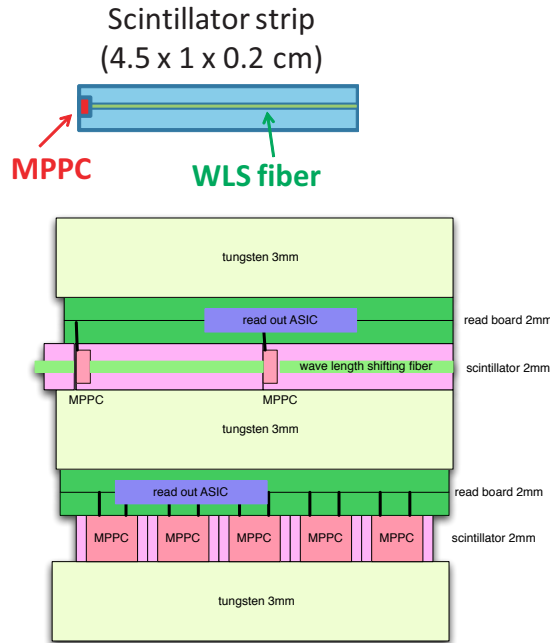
Scintillator strip
(4.5 x 1 x 0.2 cm)

MPPC

WLS fiber

tungsten 3mm

read out ASIC

read board 2mm

wave length shifting fiber

scintillator 2mm

MPPC

MPPC

tungsten 3mm

read out ASIC

read board 2mm

MPPC

MPPC

MPPC

MPPC

MPPC

scintillator 2mm

tungsten 3mm